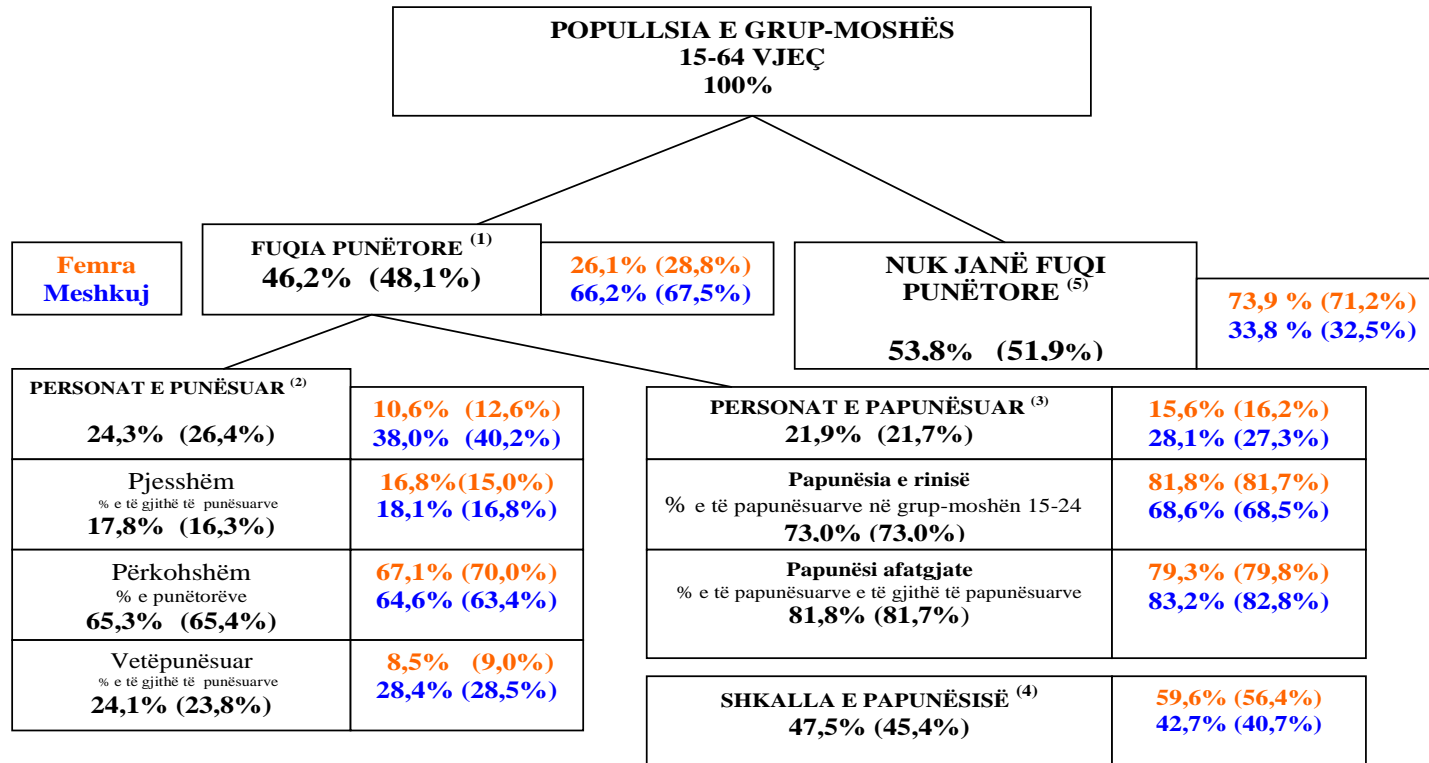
POPULLSIA E GRUP-MOSHËS
15-64 VJEÇ
100%

Femra
Meshkuj

FUQIA PUNËTORE $^{(1)}$
46,2% (48,1%)

26,1% (28,8%)
66,2% (67,5%)

NUK JANË FUQI PUNËTORE $^{(5)}$
53,8% (51,9%)

73,9 % (71,2%)
33,8 % (32,5%)

PERSONAT E PUNËSUAR $^{(2)}$
24,3% (26,4%)

10,6% (12,6%)
38,0% (40,2%)

Pjesshëm
% e të gjithë të punësuarve
17,8% (16,3%)

16,8%(15,0%)
18,1% (16,8%)

Përkohshëm
% e punëtorëve
65,3% (65,4%)

67,1% (70,0%)
64,6% (63,4%)

Vetëpunësuar
% e të gjithë të punësuarve
24,1% (23,8%)

8,5% (9,0%)
28,4% (28,5%)

PERSONAT E PAPUNËSUAR $^{(3)}$
21,9% (21,7%)

15,6% (16,2%)
28,1% (27,3%)

Papunësia e rinisë
% e të papunësuarve në grup-moshën 15-24
73,0% (73,0%)

81,8% (81,7%)
68,6% (68,5%)

Papunësi afatgjate
% e të papunësuarve e të gjithë të papunësuarve
81,8% (81,7%)

79,3% (79,8%)
83,2% (82,8%)

SHKALLA E PAPUNËSISË $^{(4)}$
47,5% (45,4%)

59,6% (56,4%)
42,7% (40,7%)